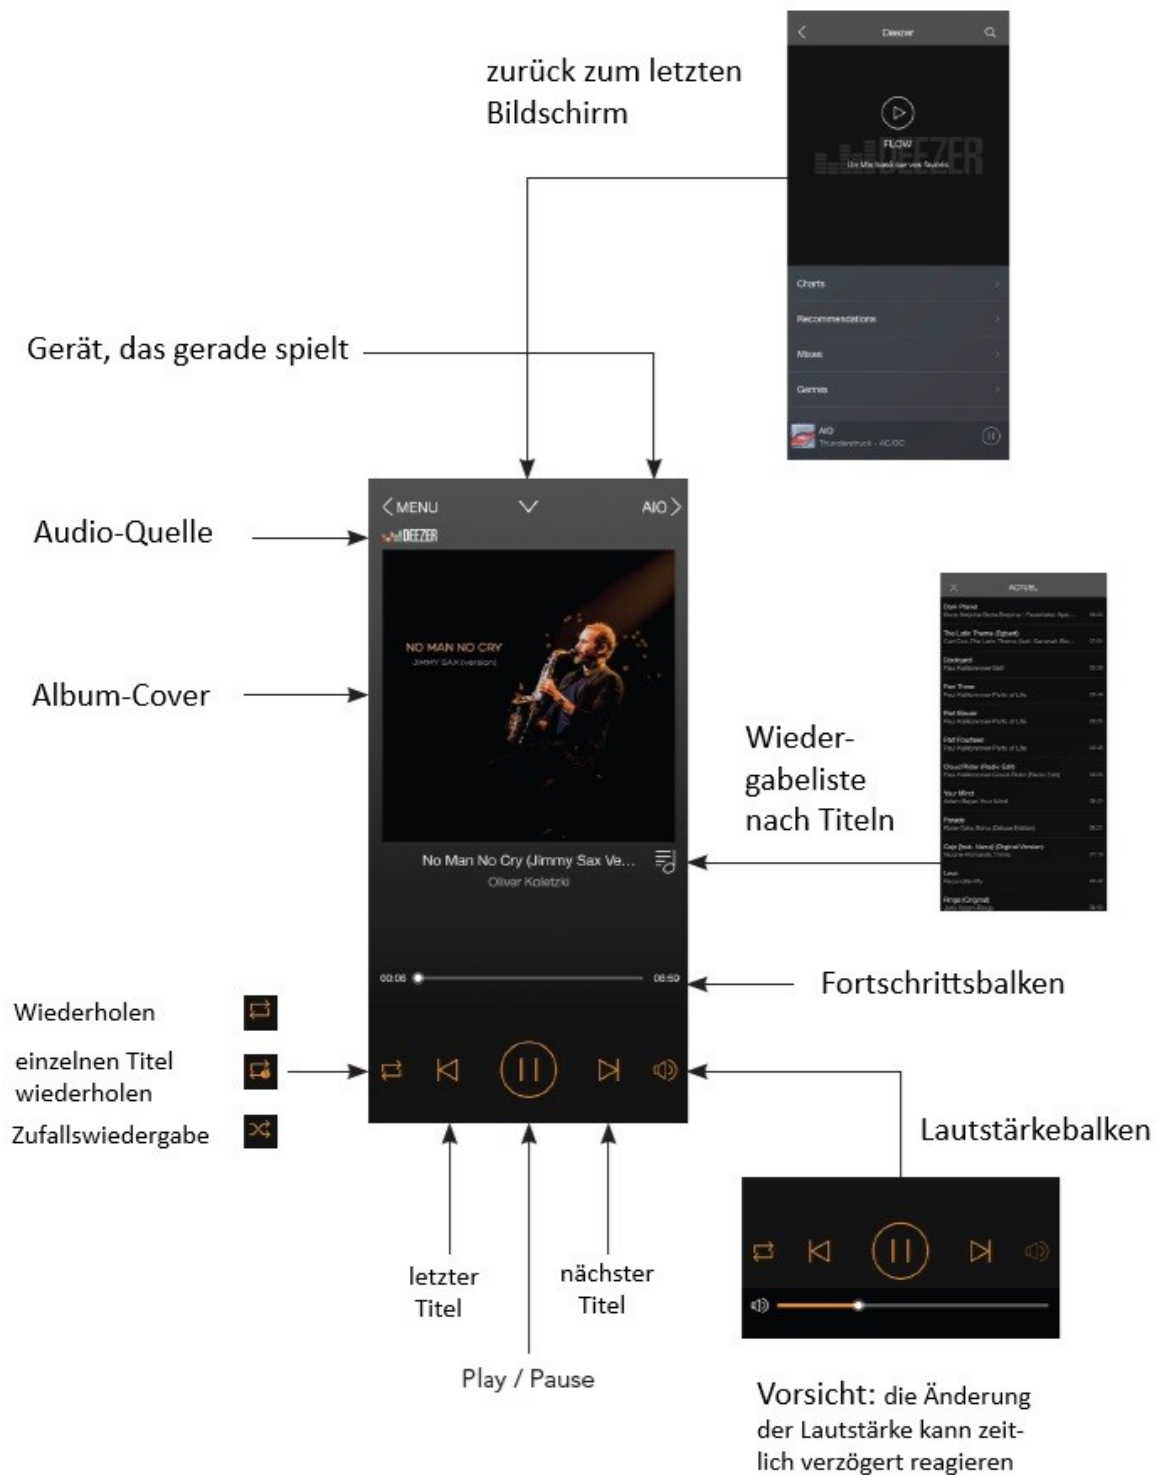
zurück zum letzten Bildschirm

Deezer

FLOW

DEEZER

Charts

Recommendations

Mixes

Genres

AIO
Thunderstruck - AC/DC

Gerät, das gerade spielt

MENU

AIO

Audio-Quelle

DEEZER

Album-Cover

NO MAN NO CRY
JIMMY SAX (version)

No Man No Cry (Jimmy Sax Ve...
Oliver Koletzki

Wiedergabeliste nach Titeln

AKTUELL

00:06

06:59

Fortschrittsbalken

Wiederholen

einzelnen Titel wiederholen

Zufallswiedergabe

Lautstärkebalken

letzter Titel

nächster Titel

Play / Pause

Vorsicht: die Änderung der Lautstärke kann zeitlich verzögert reagieren